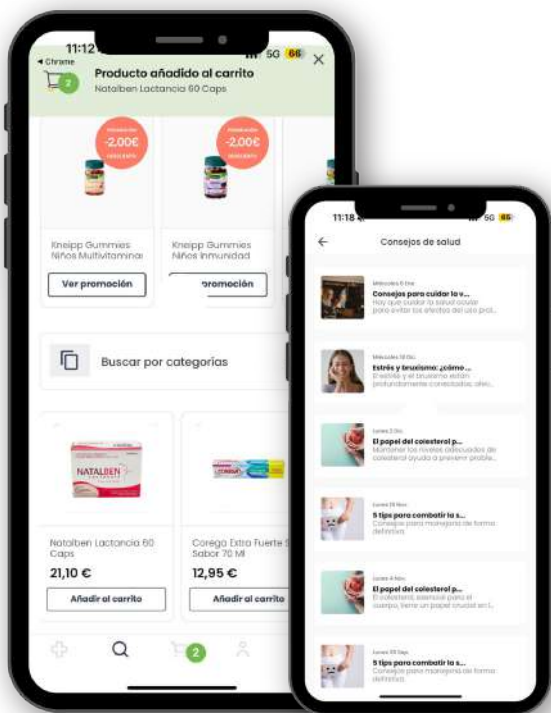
11:12
◂ Chrome
5G 66
2
Producto añadido al carrito
Natalben Lactancia 60 Caps
×

-2,00€
-2,00€

Kneipp Gummies Niños Multivitaminas
Kneipp Gummies Niños Inmunidad

Ver promoción
romoción

Buscar por categorías

NATALBEN
Natalben Lactancia 60 Caps
21,10 €
Añadir al carrito

Corega Extra Fuerte Sabor 70 Ml
12,95 €
Añadir al carrito

2

11:18
5G 65
←
Consejos de salud

Miércoles 6 Dic
Consejos para cuidar la v...
Hay que cuidar la salud ocular para evitar los efectos del uso prol...

Miércoles 18 Dic
Estrés y bruxismo: ¿cómo ...
El estrés y el bruxismo están profundamente conectados, afec...

Lunes 2 Dic
El papel del colesterol p...
Mantener los niveles adecuados de colesterol ayuda a prevenir proble...

Lunes 25 Nov
5 tips para combatir la s...
Consejos para manejarla de forma definitiva

Lunes 4 Nov
El papel del colesterol p...
El colesterol, esencial para el cuerpo, tiene un papel crucial en l...

Lunes 30 Sep
5 tips para combatir la s...
Consejos para manejarla de forma definitiva